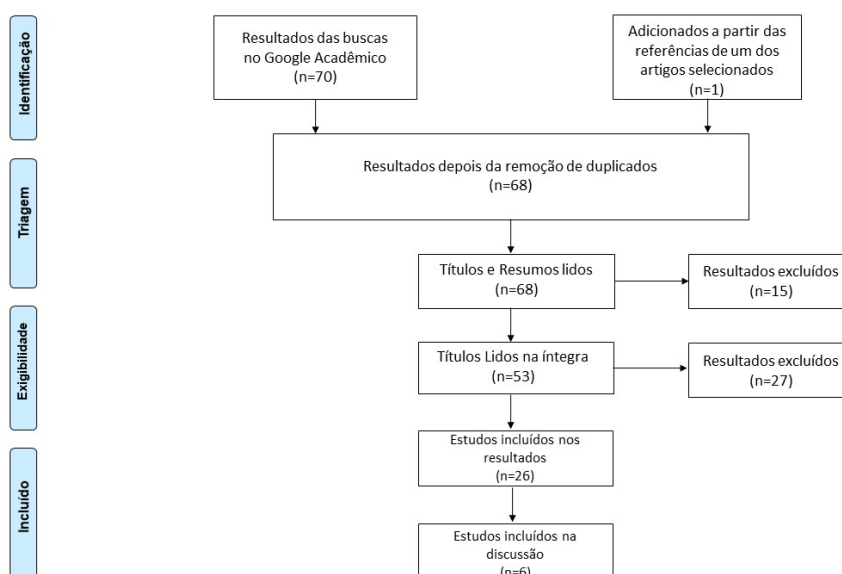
Identificação

Resultados das buscas no Google Acadêmico (n=70)

Adicionados a partir das referências de um dos artigos selecionados (n=1)

Triagem

Resultados depois da remoção de duplicados (n=68)

Títulos e Resumos lidos (n=68)

Resultados excluídos (n=15)

Exigibilidade

Títulos Lidos na íntegra (n=53)

Resultados excluídos (n=27)

Incluído

Estudos incluídos nos resultados (n=26)

Estudos incluídos na discussão (n=6)